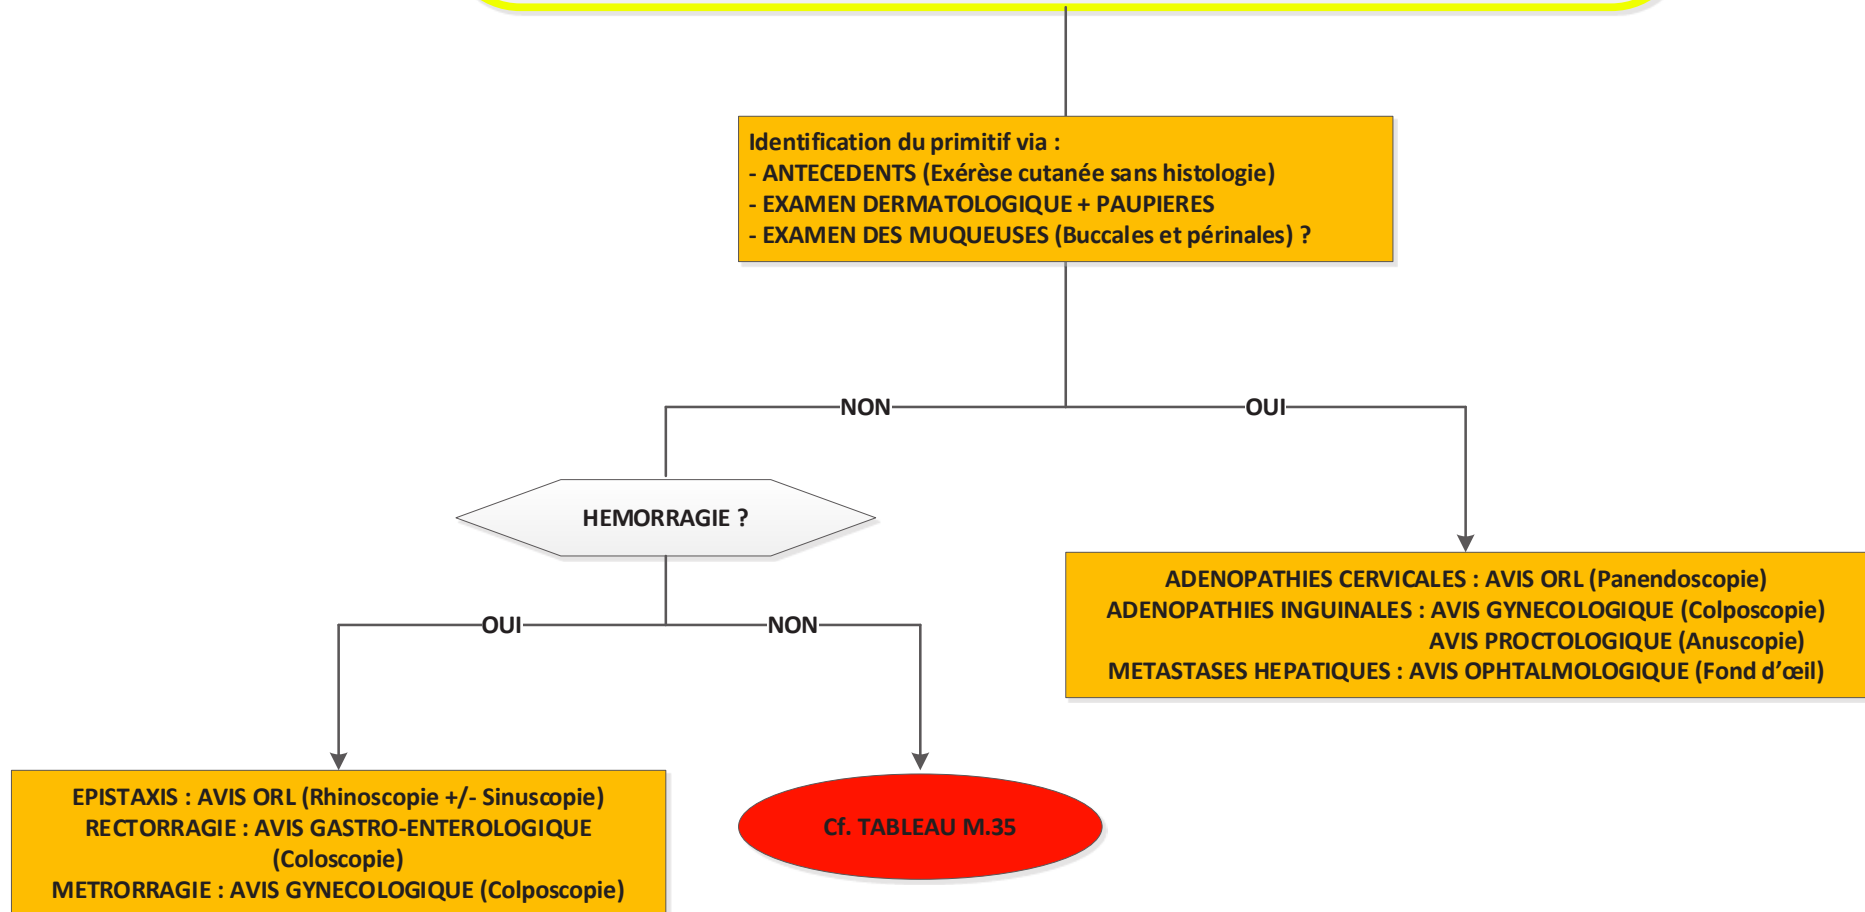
Identification du primitif via :
- ANTECEDENTS (Exérèse cutanée sans histologie)
- EXAMEN DERMATOLOGIQUE + PAUPIERES
- EXAMEN DES MUQUEUSES (Buccales et périnales) ?

NON

OUI

HEMORRAGIE ?

ADENOPATHIES CERVICALES : AVIS ORL (Panendoscopie)
ADENOPATHIES INGUINALES : AVIS GYNECOLOGIQUE (Colposcopie)
AVIS PROCTOLOGIQUE (Anuscopie)
METASTASES HEPATIQUES : AVIS OPHTALMOLOGIQUE (Fond d'œil)

OUI

NON

EPISTAXIS : AVIS ORL (Rhinoscopie +/- Sinuscopie)
RECTORRAGIE : AVIS GASTRO-ENTEROLOGIQUE (Coloscopie)
METRORRAGIE : AVIS GYNECOLOGIQUE (Colposcopie)

Cf. TABLEAU M.35